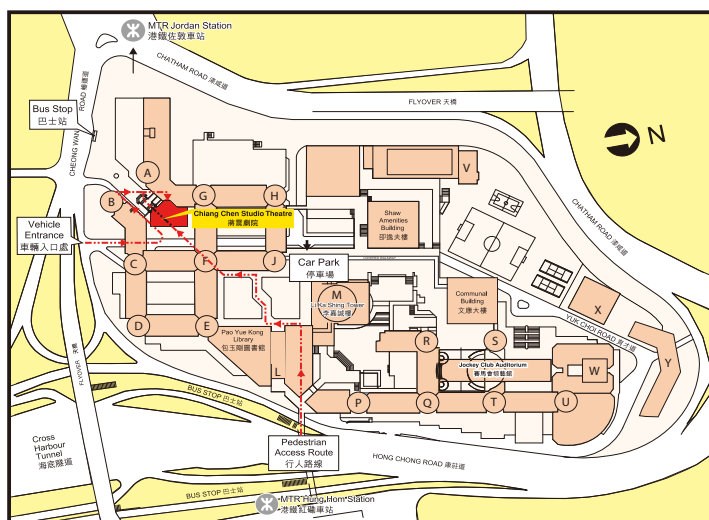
MTR Jordan Station
港鐵佐敦車站

CHATHAM ROAD 漆咸道

FLYOVER 天橋

N

Bus Stop
巴士站

CHEONG WAN ROAD 暢運道

A

B

G

H

V

Chiang Chen Studio Theatre
蔣震劇院

Shaw Amenities Building
邵逸夫樓

CHATHAM ROAD 漆咸道

Vehicle Entrance
車輛入口處

C

F

J

Car Park
停車場

M

Li Ka Shing Tower
李嘉誠樓

Communal Building
文康大樓

X

D

E

Pao Yue Kong Library
包玉剛圖書館

YUK CHOI ROAD 育才道

R

S

Jockey Club Auditorium
賽馬會綜藝館

W

Y

FLYOVER 天橋

L

BUS STOP 巴士站

P

Q

T

U

Cross Harbour Tunnel
海底隧道

Pedestrian Access Route
行人路線

HONG CHONG ROAD 康莊道

BUS STOP 巴士站

MTR Hung Hom Station
港鐵紅磡車站